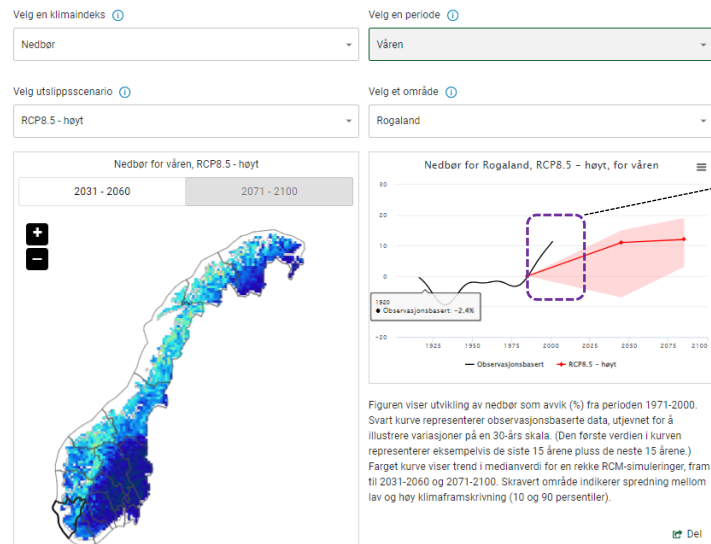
Velg en klimaindeks ⓘ

Nedbør

Velg en periode ⓘ

Våren

Velg utslippsscenario ⓘ

RCP8.5 - høyt

Velg et område ⓘ

Rogaland

Nedbør for våren, RCP8.5 - høyt

2031 - 2060

2071 - 2100

+

−

Nedbør for Rogaland, RCP8.5 – høyt, for våren

30

20

10

0

-10

-20

1920

● Observasjonsbasert: -2.4%

1925

1950

1975

2000

2025

2050

2075

2100

Observasjonsbasert

RCP8.5 – høyt

Figuren viser utvikling av nedbør som avvik (%) fra perioden 1971-2000. Svart kurve representerer observasjonsbaserte data, utjevnet for å illustrere variasjoner på en 30-års skala. (Den første verdien i kurven representerer eksempelvis de siste 15 årene pluss de neste 15 årene.) Farget kurve viser trend i medianverdi for en rekke RCM-simuleringer, fram til 2031-2060 og 2071-2100. Skravert område indikerer spredning mellom lav og høy klimaframskrivning (10 og 90 persentiler).

Del